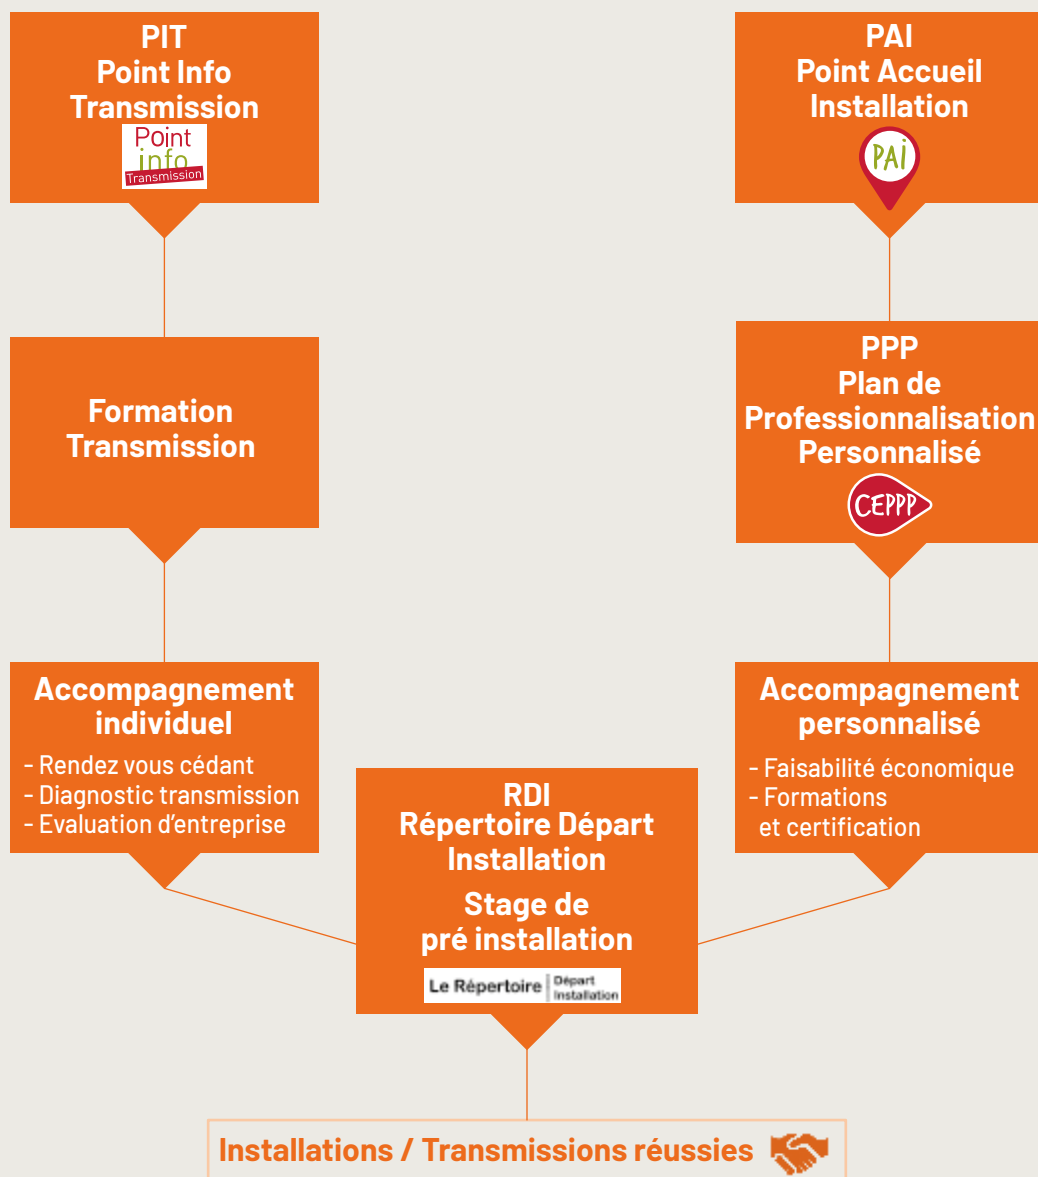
PIT
Point Info
Transmission

Point
info
Transmission

Formation
Transmission

Accompagnement
individuel

- Rendez vous cédant
- Diagnostic transmission
- Evaluation d'entreprise

PAI
Point Accueil
Installation

PAI

PPP
Plan de
Professionnalisation
Personnalisé

CEPPP

Accompagnement
personnalisé

- Faisabilité économique
- Formations
et certification

RDI
Répertoire Départ
Installation

Stage de
pré installation

Le Répertoire | Départ Installation

Installations / Transmissions réussies